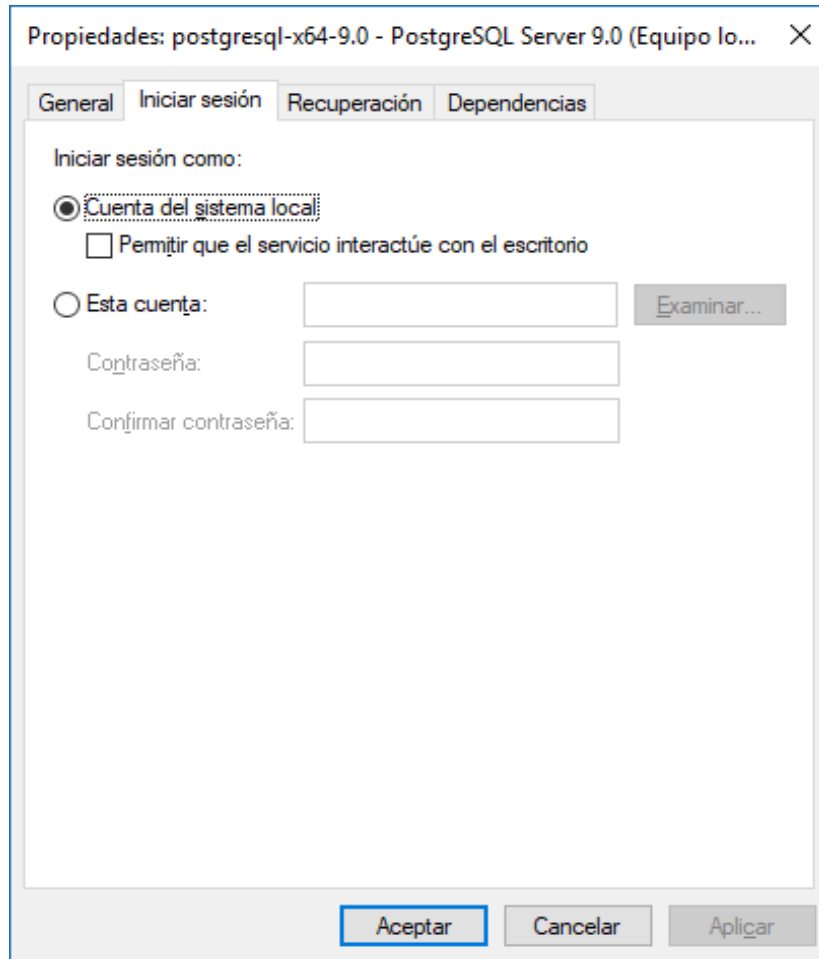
Propiedades: postgresql-x64-9.0 - PostgreSQL Server 9.0 (Equipo lo... ×

General
Iniciar sesión
Recuperación
Dependencias

Iniciar sesión como:

Cuenta del sistema local

Permitir que el servicio interactúe con el escritorio

Esta cuenta:

Examinar...

Contraseña:

Confirmar contraseña:

Aceptar
Cancelar
Aplicar